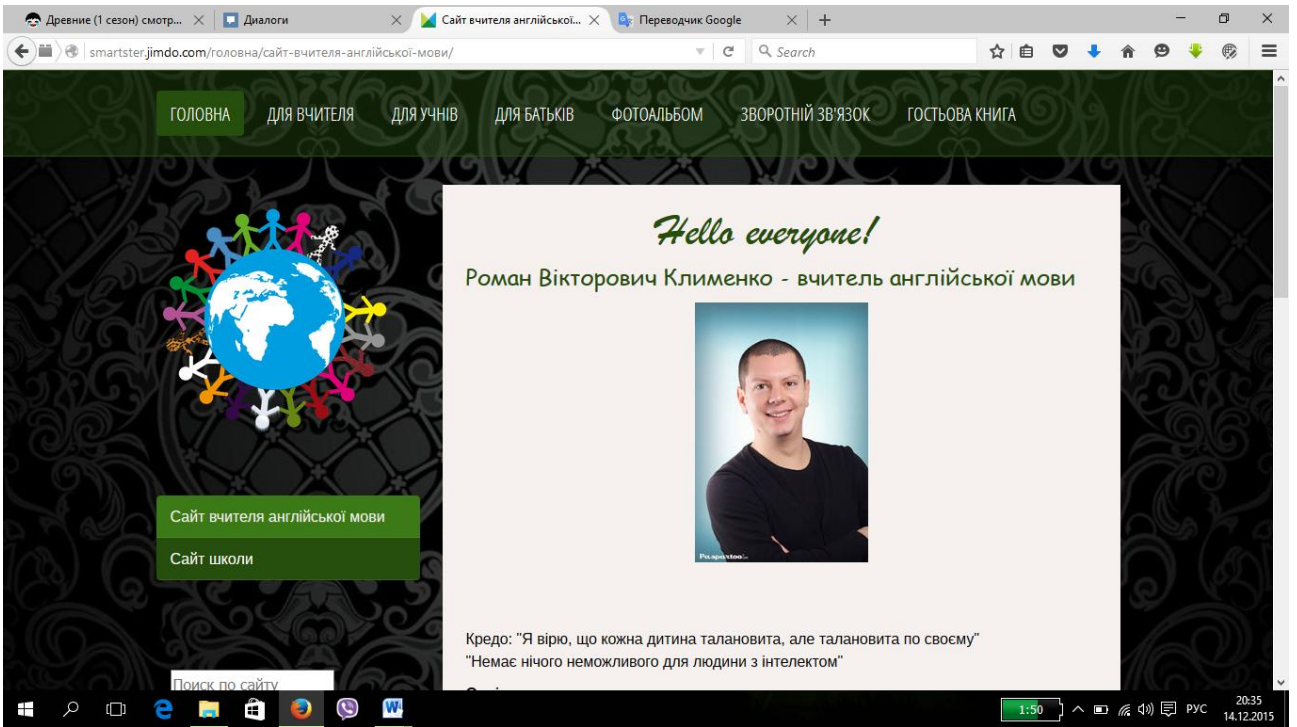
Древние (1 сезон) смотр... × Диалоги × Сайт вчителя англійської... × Переводчик Google × +

smartster.jimdo.com/головна/сайт-вчителя-англійської-мови/

Search

ГОЛОВНА ДЛЯ ВЧИТЕЛЯ ДЛЯ УЧНІВ ДЛЯ БАТЬКІВ ФОТОАЛЬБОМ ЗВОРОТНІЙ ЗВ'ЯЗОК ГОСТЬОВА КНИГА

Сайт вчителя англійської мови

Сайт школи

Поиск по сайту

Hello everyone!

Роман Вікторович Клименко - вчитель англійської мови

Кредо: "Я вірю, що кожна дитина талановита, але талановита по своєму"
"Немає нічого неможливого для людини з інтелектом"

1:50

РУС

20:35
14.12.2015